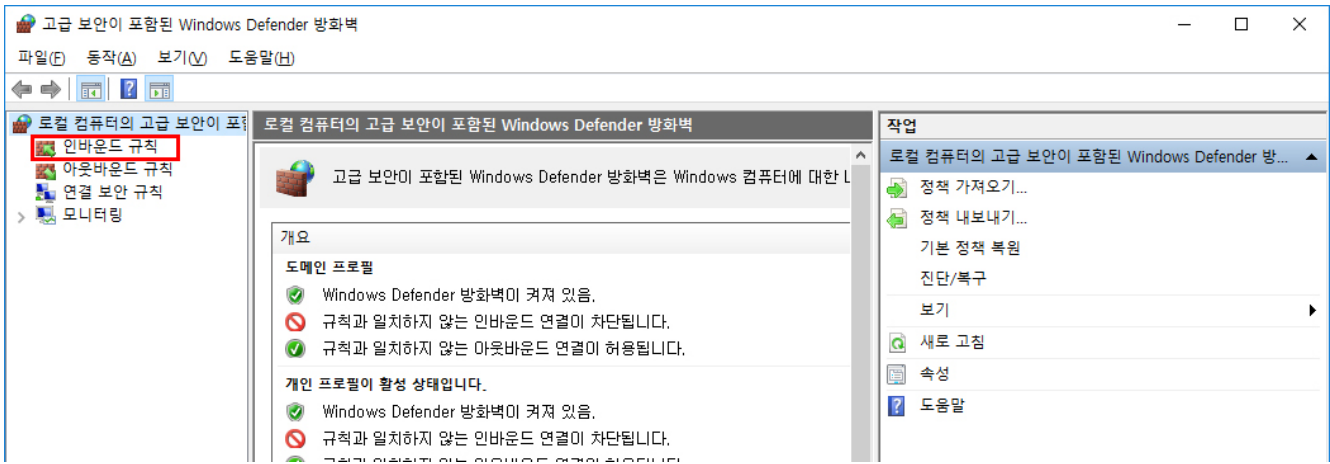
고급 보안이 포함된 Windows Defender 방화벽

파일(F) 동작(A) 보기(V) 도움말(H)

로컬 컴퓨터의 고급 보안이 포함
인바운드 규칙
아웃바운드 규칙
연결 보안 규칙
모니터링

로컬 컴퓨터의 고급 보안이 포함된 Windows Defender 방화벽

고급 보안이 포함된 Windows Defender 방화벽은 Windows 컴퓨터에 대한 L

개요

도메인 프로필
Windows Defender 방화벽이 켜져 있음.
규칙과 일치하지 않는 인바운드 연결이 차단됩니다.
규칙과 일치하지 않는 아웃바운드 연결이 허용됩니다.

개인 프로필이 활성 상태입니다.
Windows Defender 방화벽이 켜져 있음.
규칙과 일치하지 않는 인바운드 연결이 차단됩니다.
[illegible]

작업
로컬 컴퓨터의 고급 보안이 포함된 Windows Defender 방...
정책 가져오기...
정책 내보내기...
기본 정책 복원
진단/복구
보기
새로 고침
속성
도움말